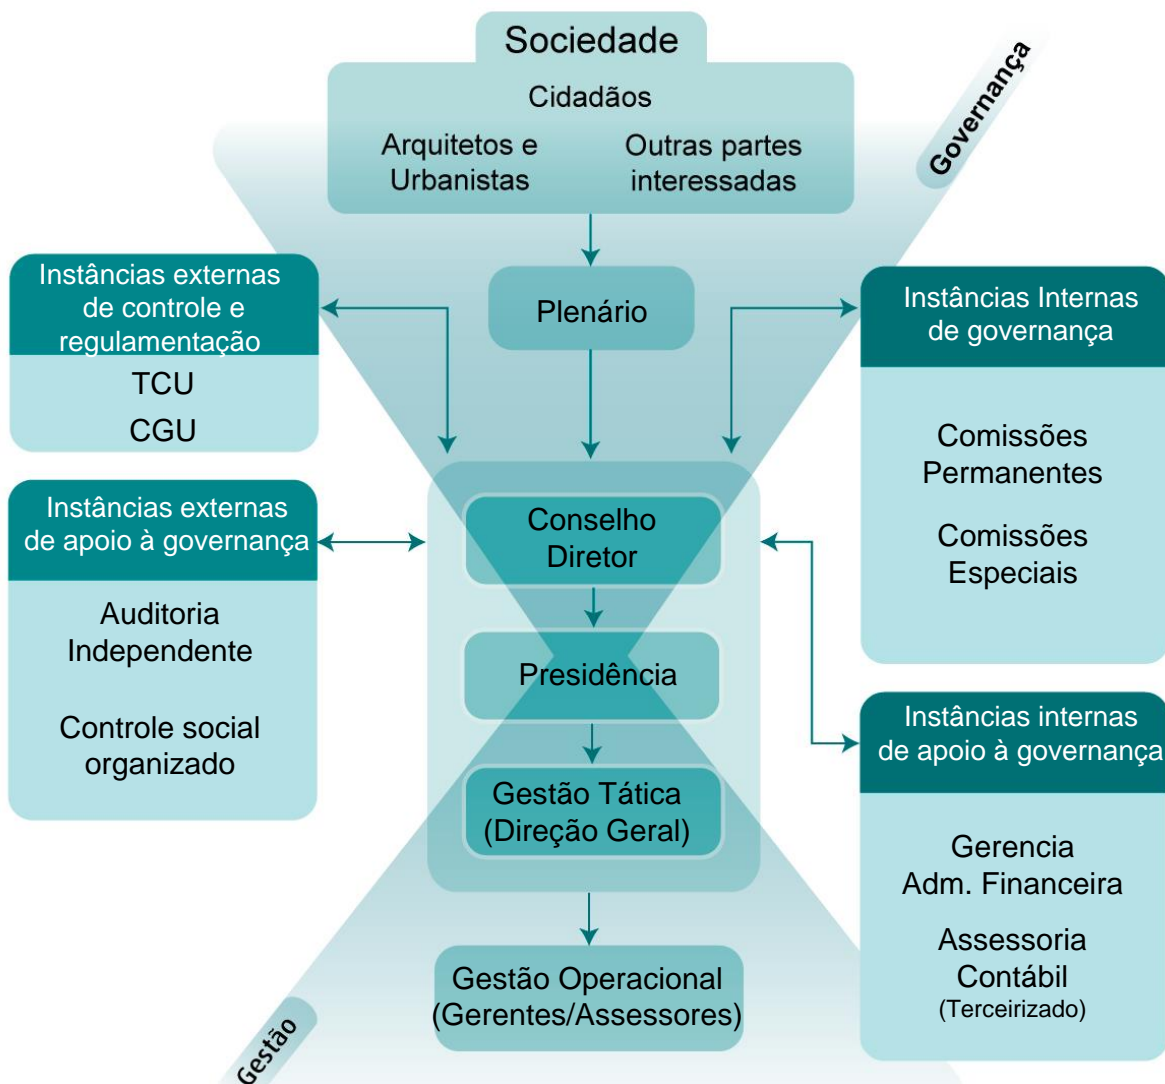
Sociedade

Cidadãos

Arquitetos e Urbanistas

Outras partes interessadas

Governança

Instâncias externas de controle e regulamentação

TCU

CGU

Plenário

Instâncias Internas de governança

Comissões Permanentes

Comissões Especiais

Instâncias externas de apoio à governança

Auditoria Independente

Controle social organizado

Conselho Diretor

Presidência

Gestão Tática (Direção Geral)

Instâncias internas de apoio à governança

Gerencia Adm. Financeira

Assessoria Contábil (Terceirizado)

Gestão Operacional (Gerentes/Assessores)

Gestão